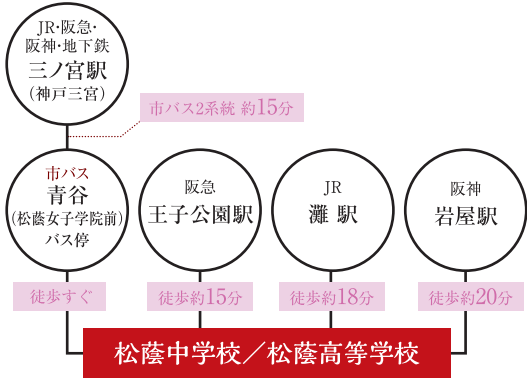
JR·阪急·阪神·地下鉄
三ノ宮駅
（神戸三宮）

市バス2系統 約15分

市バス
青谷
（松蔭女子学院前）
バス停

阪急
王子公園駅

JR
灘 駅

阪神
岩屋駅

徒歩すぐ

徒歩約15分

徒歩約18分

徒歩約20分

松蔭中学校／松蔭高等学校